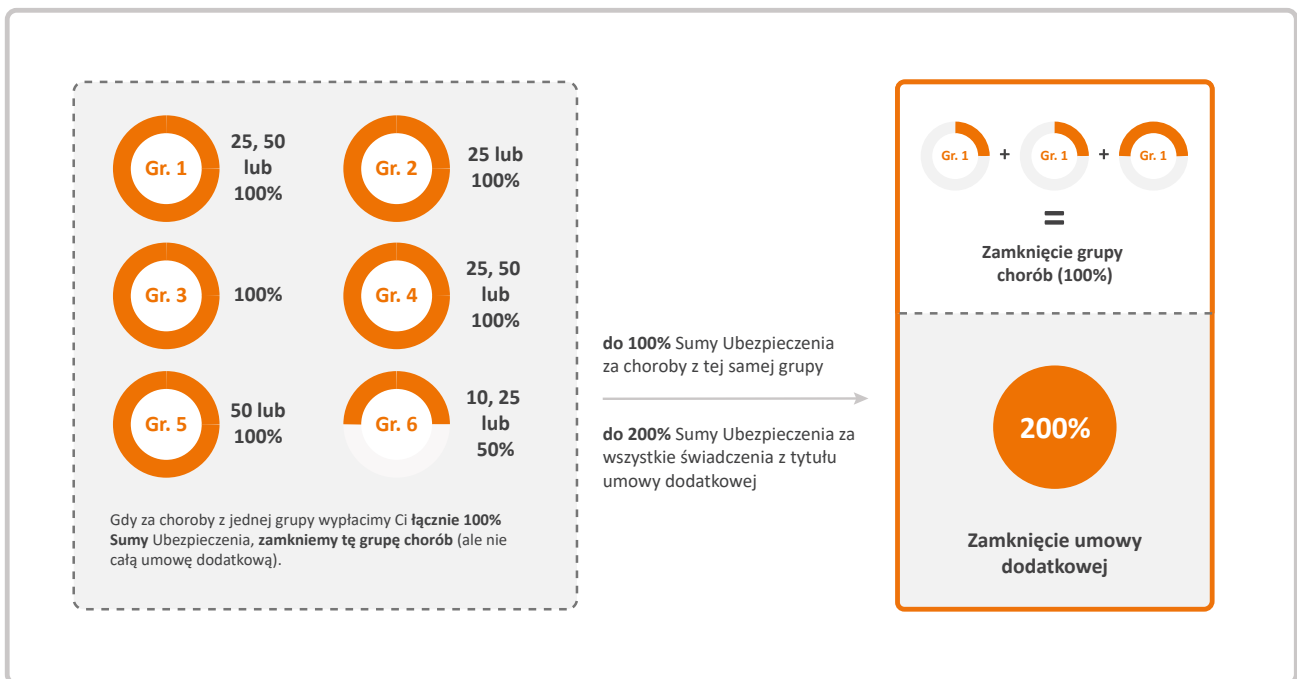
Gr. 1 25, 50 lub 100%

Gr. 2 25 lub 100%

Gr. 3 100%

Gr. 4 25, 50 lub 100%

Gr. 5 50 lub 100%

Gr. 6 10, 25 lub 50%

Gdy za choroby z jednej grupy wypłacimy Ci **łącznie 100% Sumy** Ubezpieczenia, **zamkniemy tę grupę chorób** (ale nie całą umowę dodatkową).

**do 100%** Sumy Ubezpieczenia za choroby z tej samej grupy

**do 200%** Sumy Ubezpieczenia za wszystkie świadczenia z tytułu umowy dodatkowej

Gr. 1 + Gr. 1 + Gr. 1

=

Zamknięcie grupy chorób (100%)

200%

Zamknięcie umowy dodatkowej